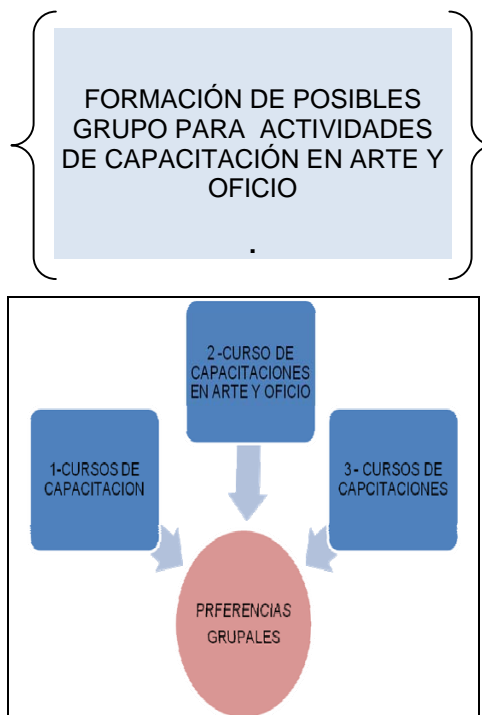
FORMACIÓN DE POSIBLES GRUPO PARA ACTIVIDADES DE CAPACITACIÓN EN ARTE Y OFICIO

.

2-CURSO DE CAPACITACIONES EN ARTE Y OFICIO

1-CURSOS DE CAPACITACION

3- CURSOS DE CAPCITACIONES

PRFERENCIAS GRUPALES